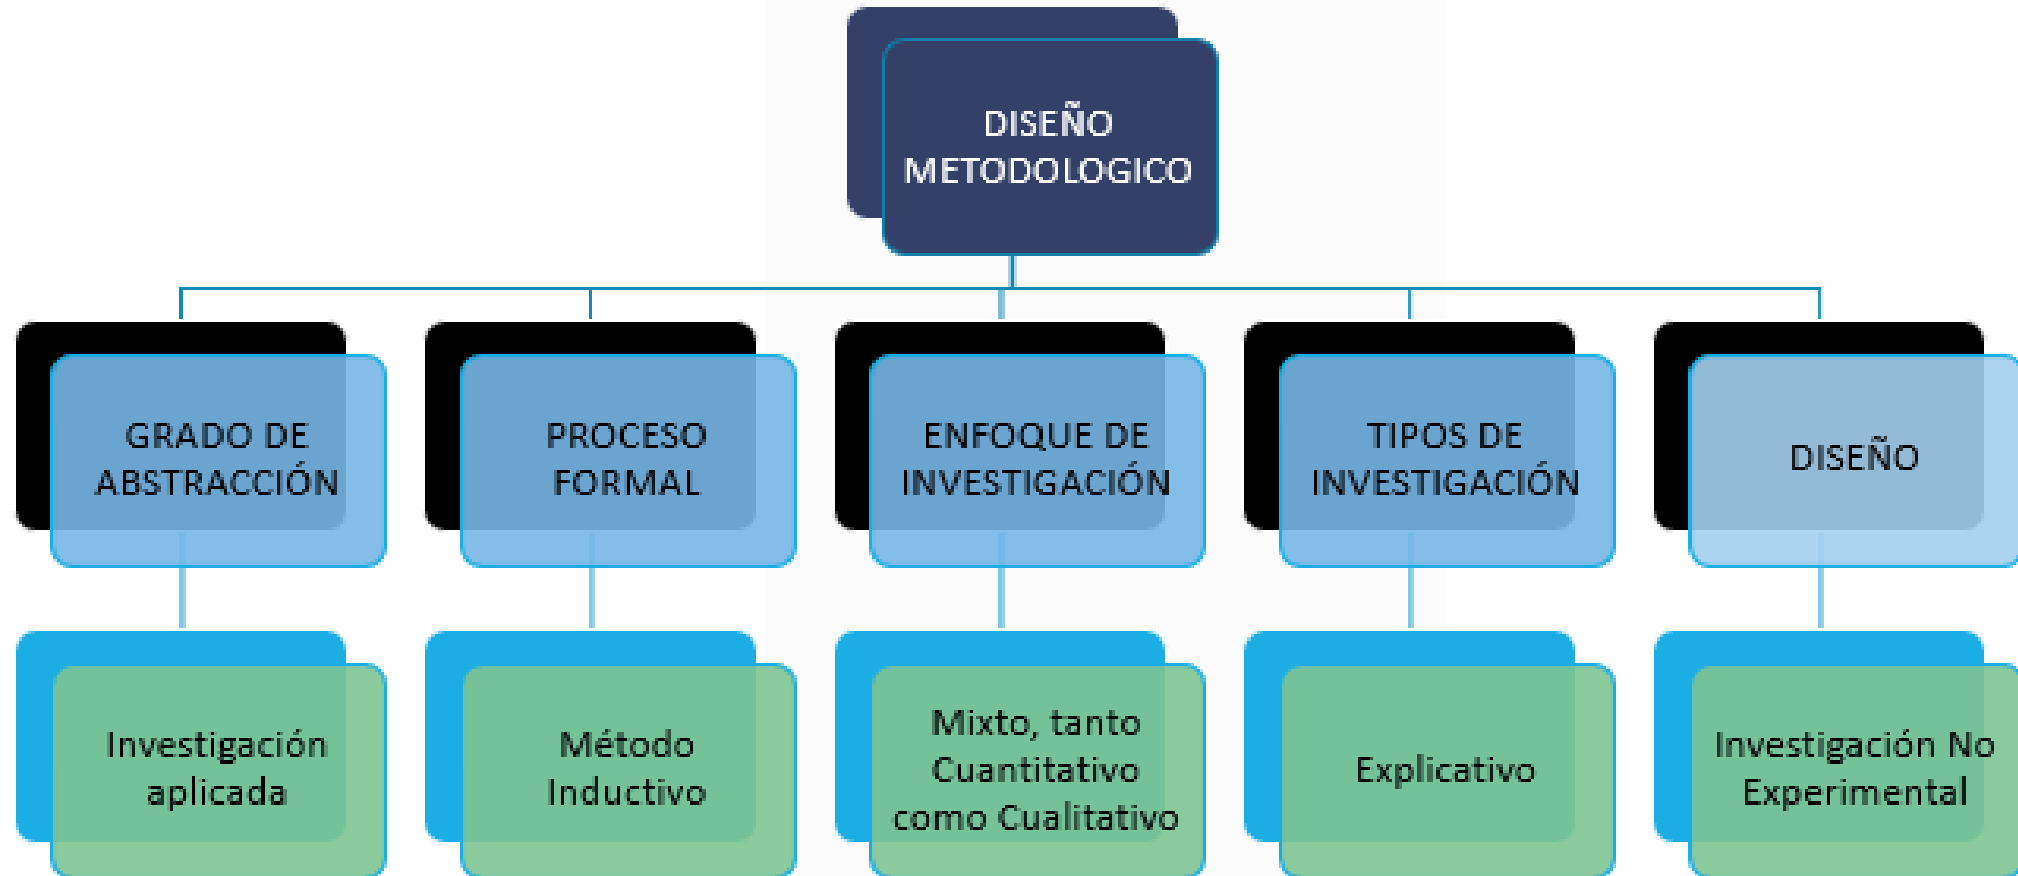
DISEÑO METODOLOGICO

GRADO DE ABSTRACCIÓN

Investigación aplicada

PROCESO FORMAL

Método Inductivo

ENFOQUE DE INVESTIGACIÓN

Mixto, tanto Cuantitativo como Cualitativo

TIPOS DE INVESTIGACIÓN

Explicativo

DISEÑO

Investigación No Experimental